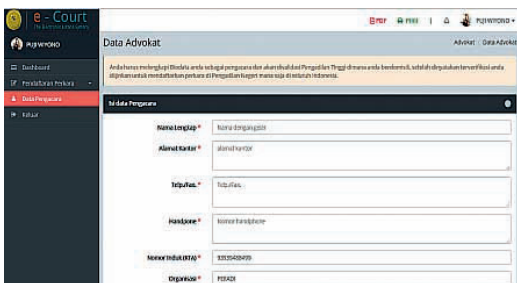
e - Court
PUJI WIYONO
Dashboard
Pendaftaran Perkara
Data Pengacara
Keluar
PDF
PUJI WIYONO
Data Advokat
Advokat Data Advokat
Anda harus melengkapi Biodata anda sebagai pengguna dan akan divalidasi Pengadilan Tinggi dimana anda berdomisili, setelah divalidasi dan terverifikasi anda diijinkan untuk mendaftarkan perkara di Pengadilan Negeri mana saja di seluruh Indonesia.
Isi data Pengacara
Nama Lengkap * Nama dengan gelar
Alamat Kantor * alamat kantor
Telp/Fax. * Telp/Fax.
Handpone * nomor handphone
Nomor Induk (KTA) * 92535438499
Organisasi * PERADI